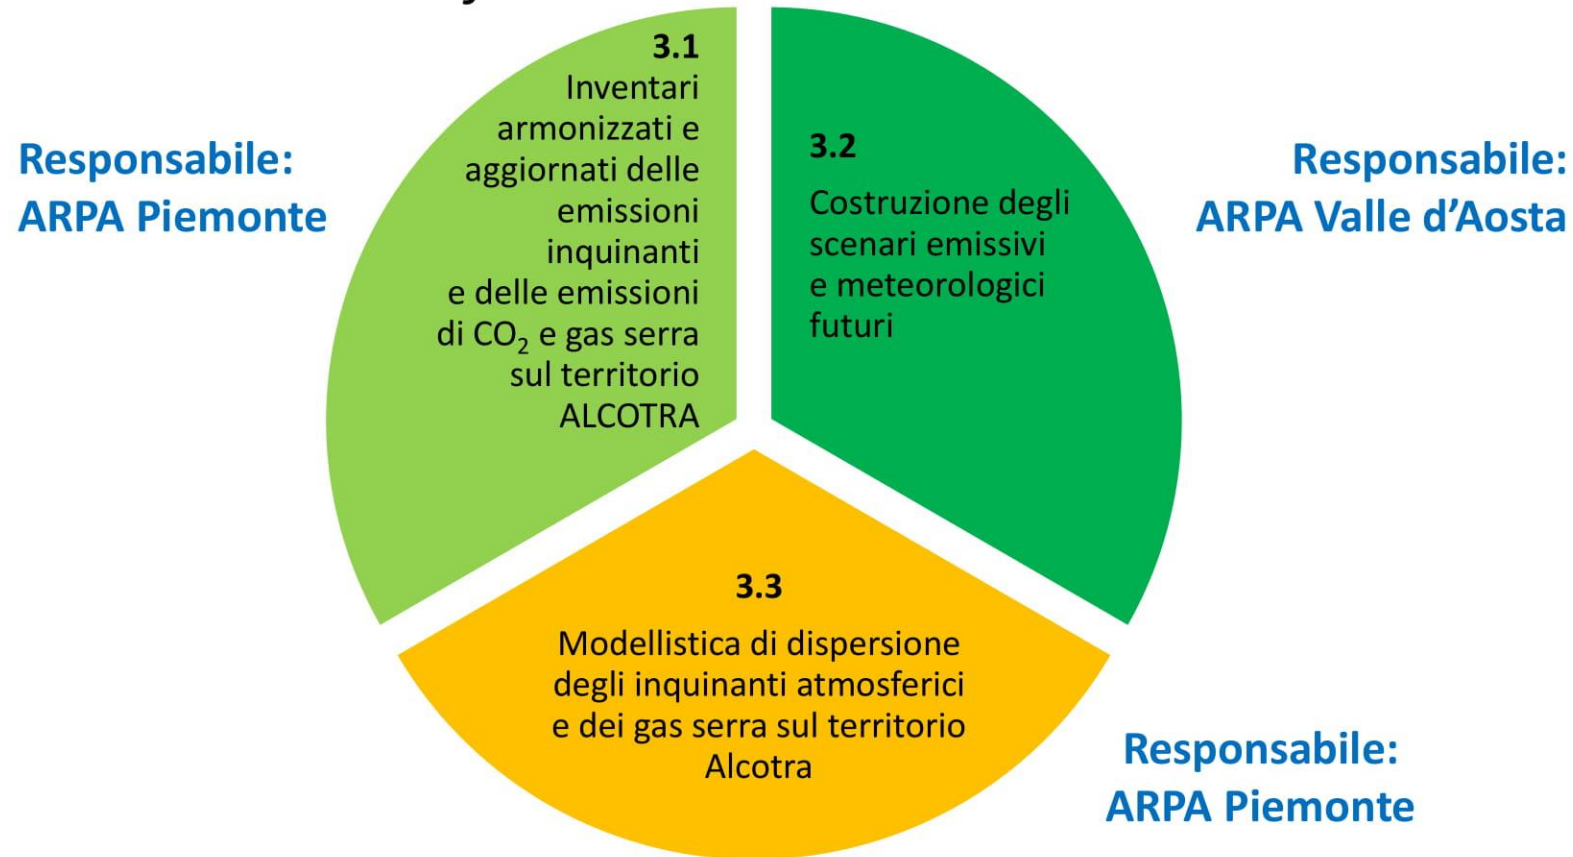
Responsabile:
ARPA Piemonte

3.1
Inventari armonizzati e aggiornati delle emissioni inquinanti e delle emissioni di $CO_2$ e gas serra sul territorio ALCOTRA

3.2
Costruzione degli scenari emissivi e meteorologici futuri

Responsabile:
ARPA Valle d'Aosta

3.3
Modellistica di dispersione degli inquinanti atmosferici e dei gas serra sul territorio Alcotra

Responsabile:
ARPA Piemonte